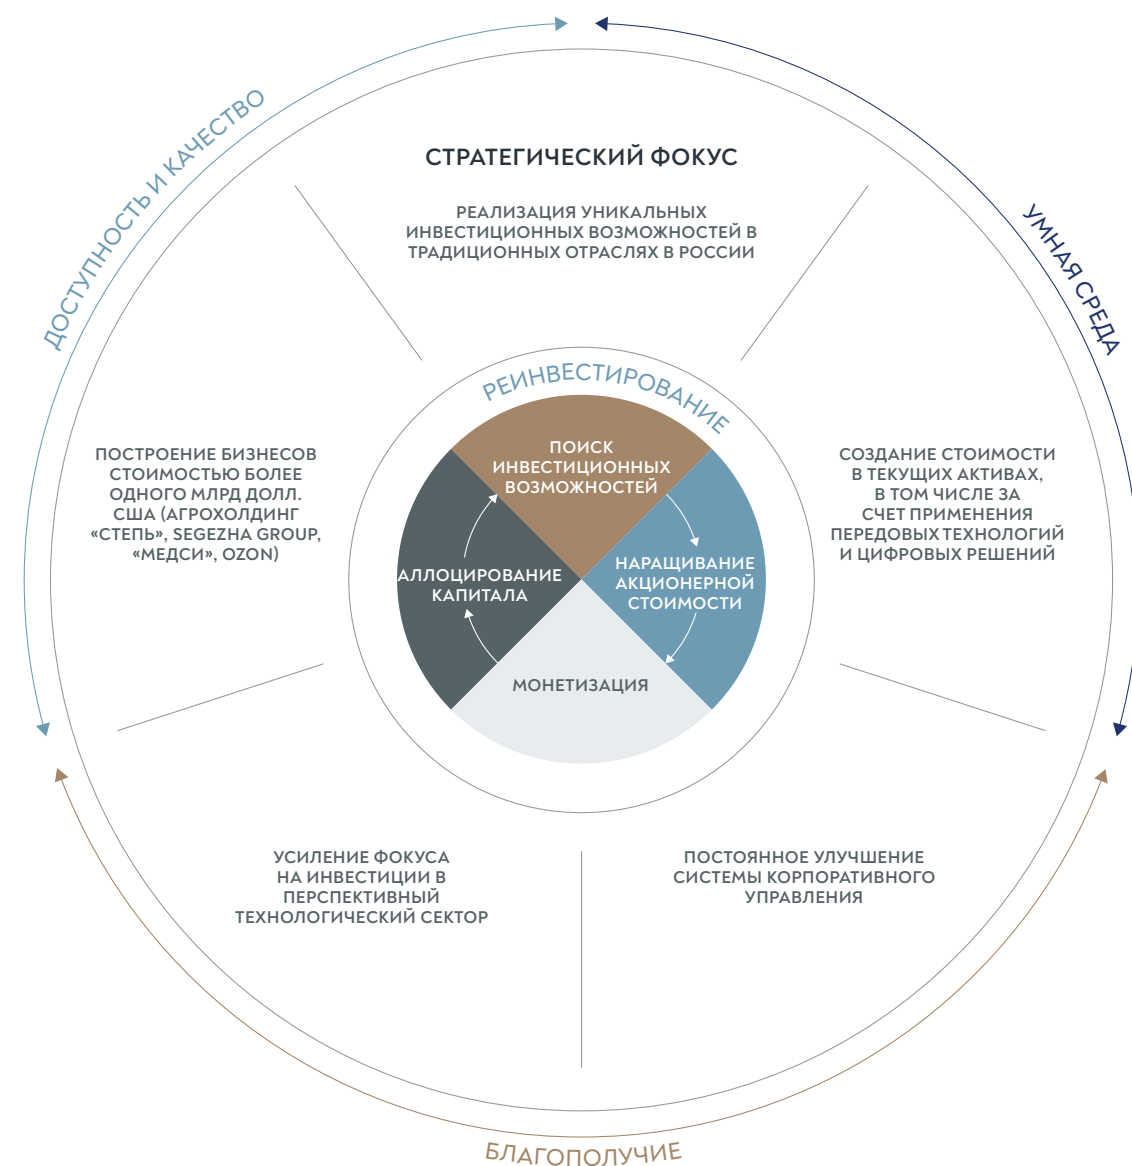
ДОСТУПНОСТЬ И КАЧЕСТВО

УМНАЯ СРЕДА

СТРАТЕГИЧЕСКИЙ ФОКУС

РЕАЛИЗАЦИЯ УНИКАЛЬНЫХ ИНВЕСТИЦИОННЫХ ВОЗМОЖНОСТЕЙ В ТРАДИЦИОННЫХ ОТРАСЛЯХ В РОССИИ

РЕИНВЕСТИРОВАНИЕ

ПОСТРОЕНИЕ БИЗНЕСОВ СТОИМОСТЬЮ БОЛЕЕ ОДНОГО МЛРД ДОЛЛ. США (АГРОХОЛДИНГ «СТЕПЬ», SEGEZHA GROUP, «МЕДСИ», OZON)

ПОИСК ИНВЕСТИЦИОННЫХ ВОЗМОЖНОСТЕЙ

НАРАЩИВАНИЕ АКЦИОНЕРНОЙ СТОИМОСТИ

АЛЛОЦИРОВАНИЕ КАПИТАЛА

МОНЕТИЗАЦИЯ

СОЗДАНИЕ СТОИМОСТИ В ТЕКУЩИХ АКТИВАХ, В ТОМ ЧИСЛЕ ЗА СЧЕТ ПРИМЕНЕНИЯ ПЕРЕДОВЫХ ТЕХНОЛОГИЙ И ЦИФРОВЫХ РЕШЕНИЙ

УСИЛЕНИЕ ФОКУСА НА ИНВЕСТИЦИИ В ПЕРСПЕКТИВНЫЙ ТЕХНОЛОГИЧЕСКИЙ СЕКТОР

ПОСТОЯННОЕ УЛУЧШЕНИЕ СИСТЕМЫ КОРПОРАТИВНОГО УПРАВЛЕНИЯ

БЛАГОПОЛУЧИЕ